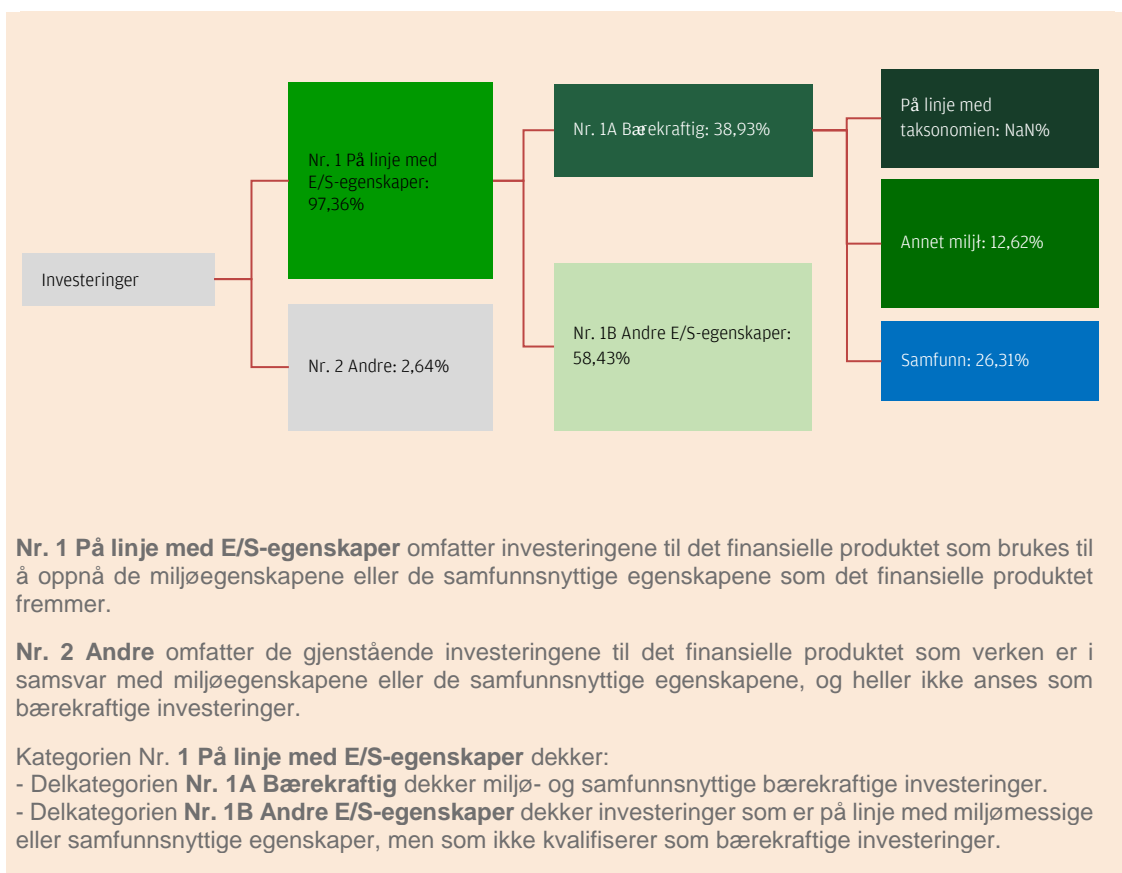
Investeringer

Nr. 1 På linje med E/S-egenskaper: 97,36%

Nr. 2 Andre: 2,64%

Nr. 1A Bærekraftig: 38,93%

Nr. 1B Andre E/S-egenskaper: 58,43%

På linje med taksonomien: NaN%

Annet miljł: 12,62%

Samfunn: 26,31%

**Nr. 1 På linje med E/S-egenskaper** omfatter investeringene til det finansielle produktet som brukes til å oppnå de miljøegenskapene eller de samfunnsnyttige egenskapene som det finansielle produktet fremmer.

**Nr. 2 Andre** omfatter de gjenstående investeringene til det finansielle produktet som verken er i samsvar med miljøegenskapene eller de samfunnsnyttige egenskapene, og heller ikke anses som bærekraftige investeringer.

Kategorien Nr. **1 På linje med E/S-egenskaper** dekker:
- Delkategorien **Nr. 1A Bærekraftig** dekker miljø- og samfunnsnyttige bærekraftige investeringer.
- Delkategorien **Nr. 1B Andre E/S-egenskaper** dekker investeringer som er på linje med miljømessige eller samfunnsnyttige egenskaper, men som ikke kvalifiserer som bærekraftige investeringer.